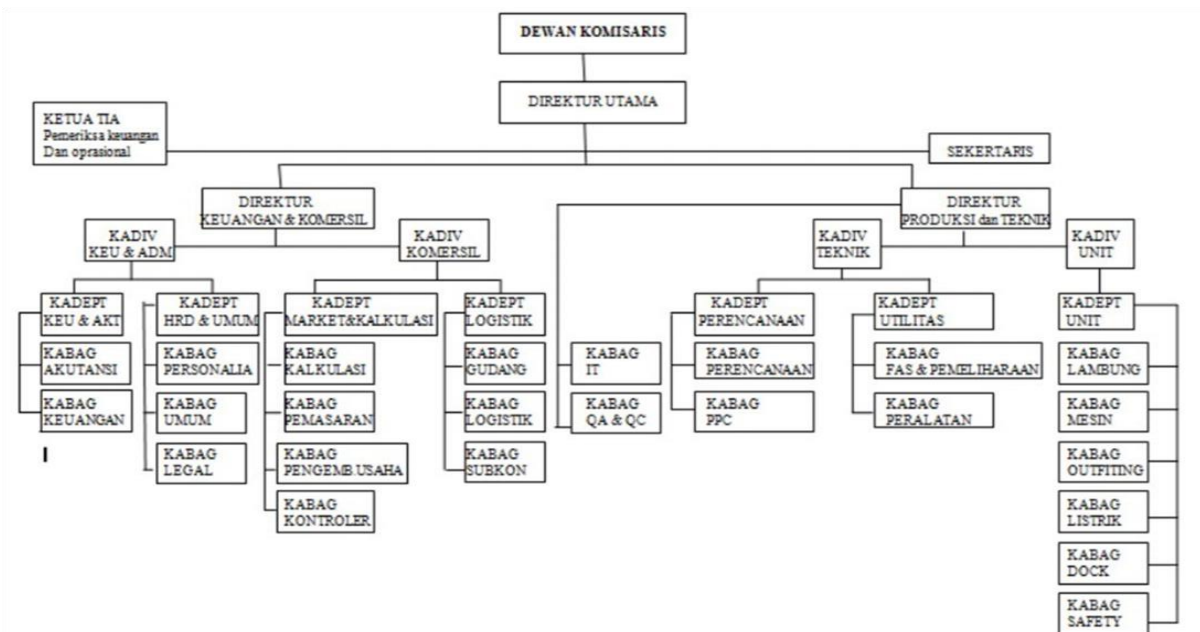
DEWAN KOMISARIS

DIREKTUR UTAMA

KETUA TIA
Pemeriksa keuangan
Dan oprasional

SEKERTARIS

DIREKTUR
KEUANGAN & KOMERSIL

DIREKTUR
PRODUKSI dan TEKNIK

KADIV
KEU & ADM

KADIV
KOMERSIL

KADIV
TEKNIK

KADIV
UNIT

KADEPT
KEU & AKT

KABAG
AKUTANSI

KABAG
KEUANGAN

KADEPT
HRD & UMUM

KABAG
PERSONALIA

KABAG
UMUM

KABAG
LEGAL

KADEPT
MARKET&KALKULASI

KABAG
KALKULASI

KABAG
PEMASARAN

KABAG
PENGEMB.USAHA

KABAG
KONTROLER

KADEPT
LOGISTIK

KABAG
GUDANG

KABAG
LOGISTIK

KABAG
SUBKON

KABAG
IT

KABAG
QA & QC

KADEPT
PERENCANAAN

KABAG
PERENCANAAN

KABAG
PPC

KADEPT
UTILITAS

KABAG
FAS & PEMELIHARAAN

KABAG
PERALATAN

KADEPT
UNIT

KABAG
LAMBUNG

KABAG
MESIN

KABAG
OUTFITING

KABAG
LISTRIK

KABAG
DOCK

KABAG
SAFETY